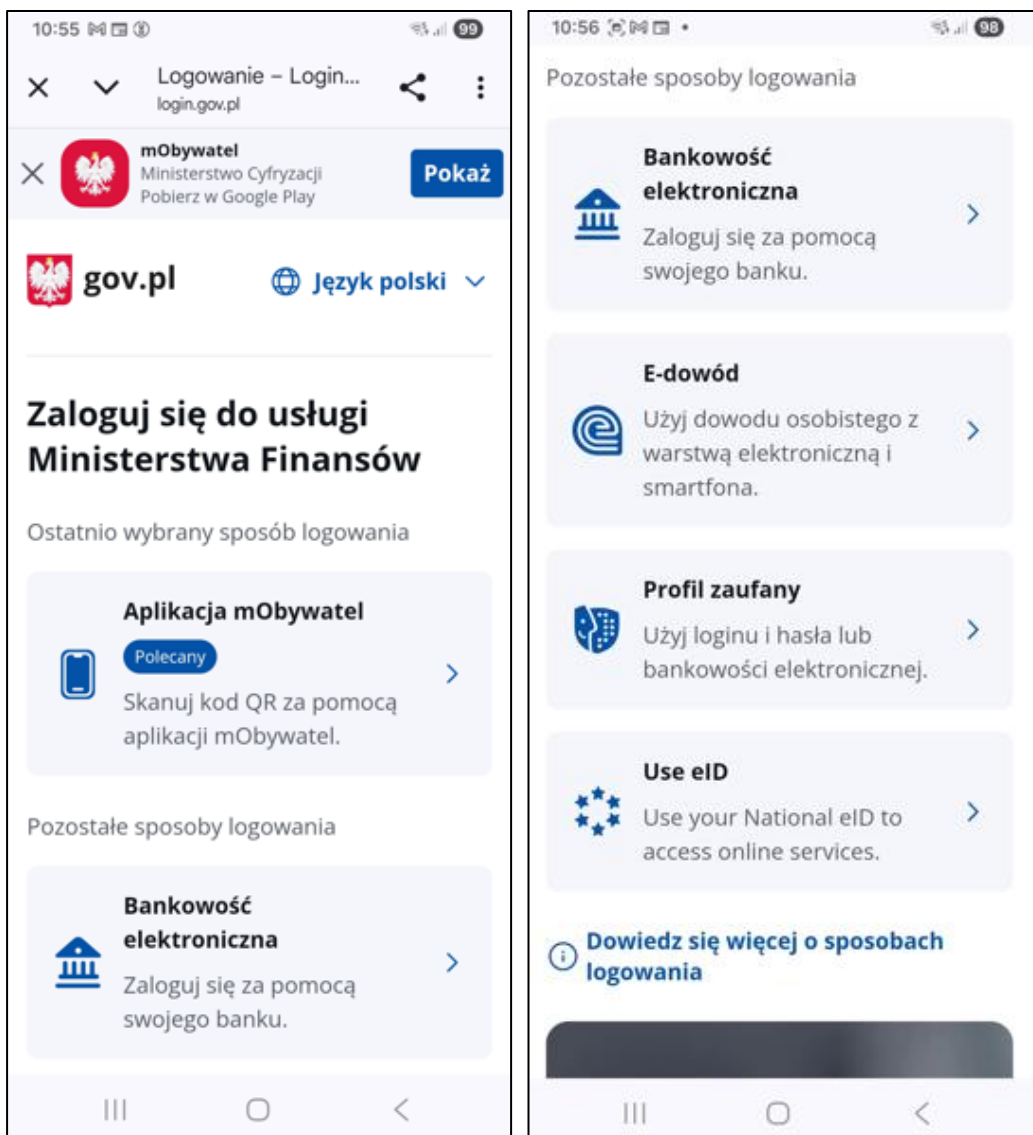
10:55 99

Logowanie – Login...
login.gov.pl

mObywatel
Ministerstwo Cyfryzacji
Pobierz w Google Play

Pokaż

gov.pl

Język polski

Zaloguj się do usługi Ministerstwa Finansów

Ostatnio wybrany sposób logowania

Aplikacja mObywatel
Polecany
Skanuj kod QR za pomocą aplikacji mObywatel.

Pozostałe sposoby logowania

Bankowość elektroniczna
Zaloguj się za pomocą swojego banku.

10:56 98

Pozostałe sposoby logowania

Bankowość elektroniczna
Zaloguj się za pomocą swojego banku.

E-dowód
Użyj dowodu osobistego z warstwą elektroniczną i smartfona.

Profil zaufany
Użyj loginu i hasła lub bankowości elektronicznej.

Use eID
Use your National eID to access online services.

Dowiedz się więcej o sposobach logowania